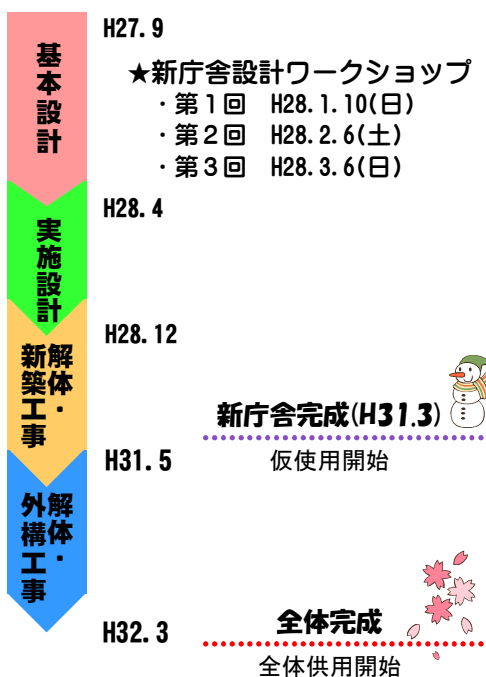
基本設計

H27.9

★新庁舎設計ワークショップ
・第1回　H28.1.10(日)
・第2回　H28.2.6(土)
・第3回　H28.3.6(日)

実施設計

H28.4

解体・新築工事

H28.12

新庁舎完成(H31.3)

H31.5
仮使用開始

解体・外構工事

全体完成

H32.3
全体供用開始